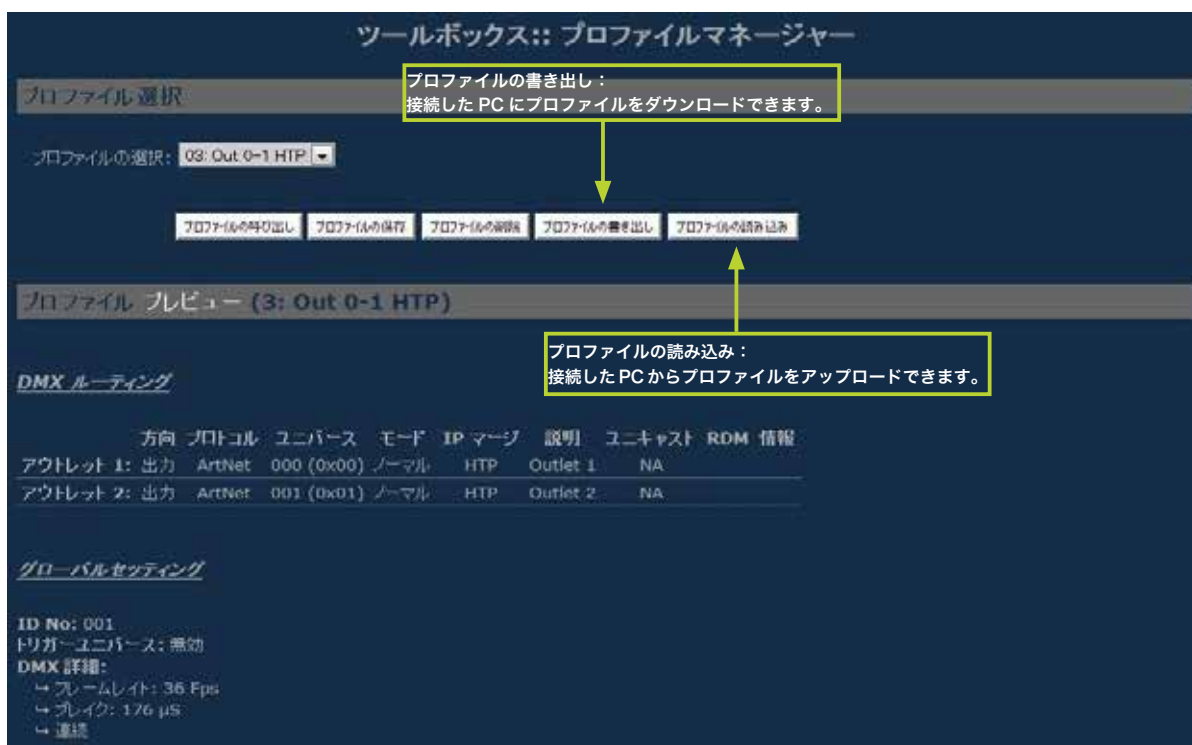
ツールボックス:: プロファイルマネージャー

プロファイル選択

プロファイルの書き出し：
接続した PC にプロファイルをダウンロードできます。

プロファイルの選択: 03: Out 0-1 HTP

プロファイルの呼び出し | プロファイルの保存 | プロファイルの削除 | プロファイルの書き出し | プロファイルの読み込み

プロファイル プレビュー (3: Out 0-1 HTP)

プロファイルの読み込み：
接続した PC からプロファイルをアップロードできます。

DMX ルーティング

| | 方向 | プロトコル | ユニバース | モード | IP マージ | 説明 | ユニキャスト | RDM | 情報 |
|---|---|---|---|---|---|---|---|---|---|
| アウトレット 1: | 出力 | ArtNet | 000 (0x00) | ノーマル | HTP | Outlet 1 | NA | | |
| アウトレット 2: | 出力 | ArtNet | 001 (0x01) | ノーマル | HTP | Outlet 2 | NA | | |

グローバルセッティング

ID No: 001
トリガーユニバース: 無効
DMX 詳細:
↪ フレームレイト: 36 Fps
↪ ブレイク: 176 µS
↪ 連続